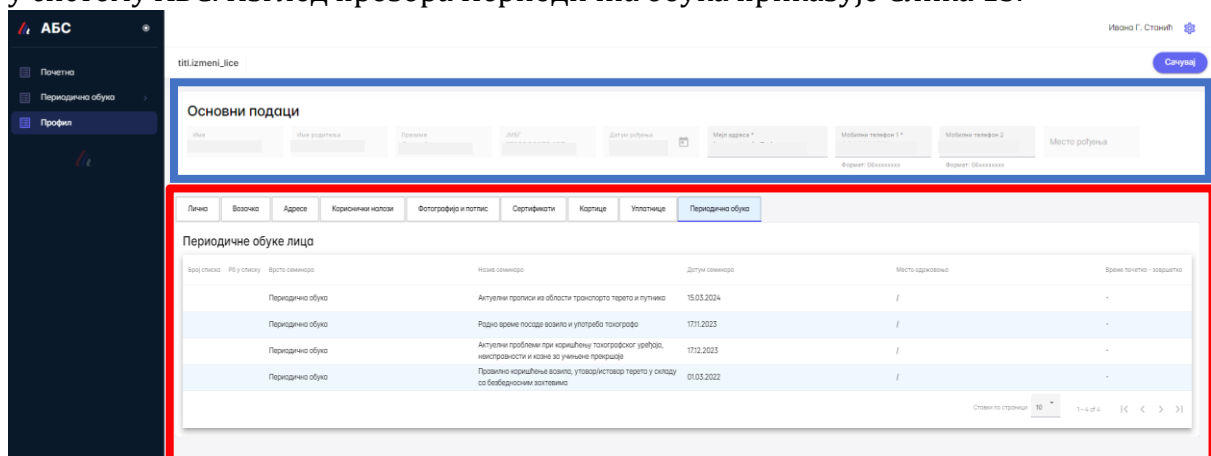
у систему АБС. Изглед прозора периодичних обука приказује слика 13.

АБС

Почетна

Периодична обука

Профил

Ивана Г. Станић

titi.izmeni_lice

Сачувај

Основни подаци

Име

Име родитеља

Презиме

ЈМБГ

Датум рођења

Мејл адреса *

Мобилни телефон 1 *

Мобилни телефон 2

Место рођења

Формат: 06xxxxxxxx

Формат: 06xxxxxxxx

Лично | Возачка | Адресе | Кориснички налози | Фотографија и потпис | Сертификати | Картице | Уплатнице | Периодична обука

Периодичне обуке лица

| Број списка | РБ у списку | Врста семинара | Назив семинара | Датум семинара | Место одржавања | Време почетка - завршетка |
|---|---|---|---|---|---|---|
| | | Периодична обука | Актуелни прописи из области транспорта терета и путника | 15.03.2024 | / | - |
| | | Периодична обука | Радно време посаде возила и употреба тахографа | 17.11.2023 | / | - |
| | | Периодична обука | Актуелни проблеми при коришћењу тахографског уређаја, неисправности и казне за учињене прекршаје | 17.12.2023 | / | - |
| | | Периодична обука | Правилно коришћење возила, утовар/истовар терета у складу са безбедносним захтевима | 01.03.2022 | / | - |

Ставки по страници 10 1 – 4 of 4